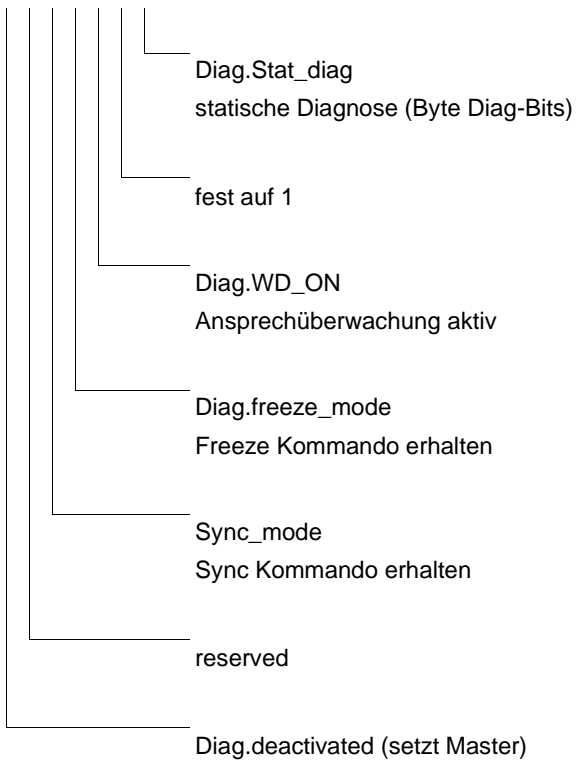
Diag.Stat_diag
statische Diagnose (Byte Diag-Bits)

fest auf 1

Diag.WD_ON
Ansprechüberwachung aktiv

Diag.freeze_mode
Freeze Kommando erhalten

Sync_mode
Sync Kommando erhalten

reserved

Diag.deactivated (setzt Master)